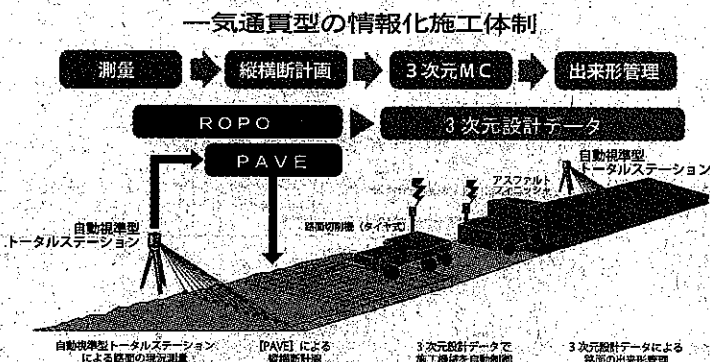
一気通貫型の情報化施工体制

測量　縦横断計画　3次元MC　出来形管理

ROPO　3次元設計データ

PAVE

自動視準型
トータルステーション

自動視準型
トータルステーション

アスファルト
フィニッシャ

路面切削機（タイヤ式）

自動視準型トータルステーション
による路面の現況測量

「PAVE」による
縦横断計画

3次元設計データで
施工機械を自動制御

3次元設計データによる
舗面の出来形管理